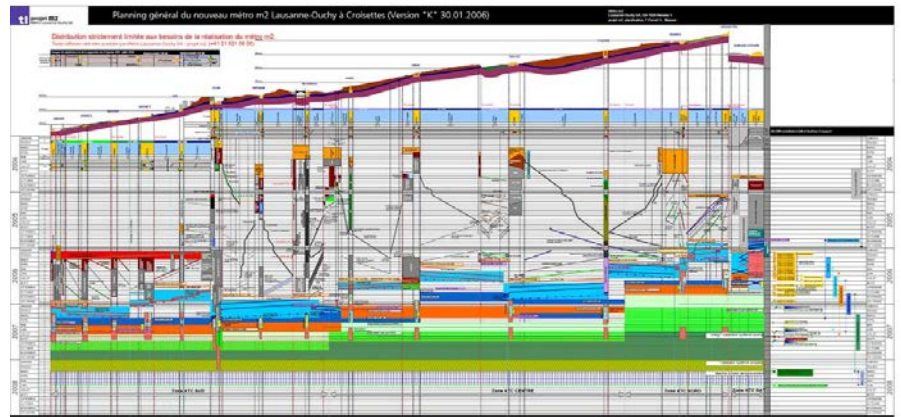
tl projet m2

Planning général du nouveau métro m2 Lausanne-Ouchy à Croisettes (Version "K" 30.01.2006)

Distribution strictement limitée aux besoins de la réalisation du métro m2

2004

2005

2006

2007

2008

2004

2005

2006

2007

2008

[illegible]